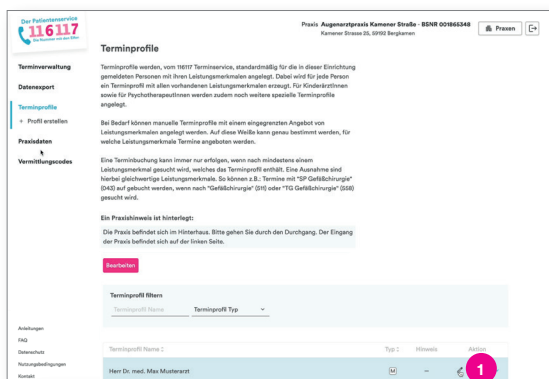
Der Patientenservice
116117
Die Nummer mit den Elfen

Praxis Augenarztpraxis Kamener Straße - BSNR 001865348
Kamener Strasse 25, 59192 Bergkamen

Praxen

Terminverwaltung
Datenexport
Terminprofile
+ Profil erstellen
Praxisdaten
Vermittlungscodes

Terminprofile

Terminprofile werden, vom 116117 Terminservice, standardmäßig für die in dieser Einrichtung gemeldeten Personen mit ihren Leistungsmerkmalen angelegt. Dabei wird für jede Person ein Terminprofil mit allen vorhandenen Leistungsmerkmalen erzeugt. Für Kinderärztinnen sowie für Psychotherapeutinnen werden zudem noch weitere spezielle Terminprofile angelegt.

Bei Bedarf können manuelle Terminprofile mit einem eingegrenzten Angebot von Leistungsmerkmalen angelegt werden. Auf diese Weiße kann genau bestimmt werden, für welche Leistungsmerkmale Termine angeboten werden.

Eine Terminbuchung kann immer nur erfolgen, wenn nach mindestens einem Leistungsmerkmal gesucht wird, welches das Terminprofil enthält. Eine Ausnahme sind hierbei gleichwertige Leistungsmerkmale. So können z.B.: Termine mit "SP Gefäßchirurgie" (043) auf gebucht werden, wenn nach "Gefäßchirurgie" (511) oder "TG Gefäßchirurgie" (558) gesucht wird.

Ein Praxishinweis ist hinterlegt:

Die Praxis befindet sich im Hinterhaus. Bitte gehen Sie durch den Durchgang. Der Eingang der Praxis befindet sich auf der linken Seite.

Bearbeiten

Terminprofil filtern

Terminprofil Name
Terminprofil Typ

Anleitungen
FAQ
Datenschutz
Nutzungsbedingungen
Kontakt

| Terminprofil Name | Typ | Hinweis | Aktion |
|---|---|---|---|
| Herr Dr. med. Max Musterarzt | M | – | 1 |